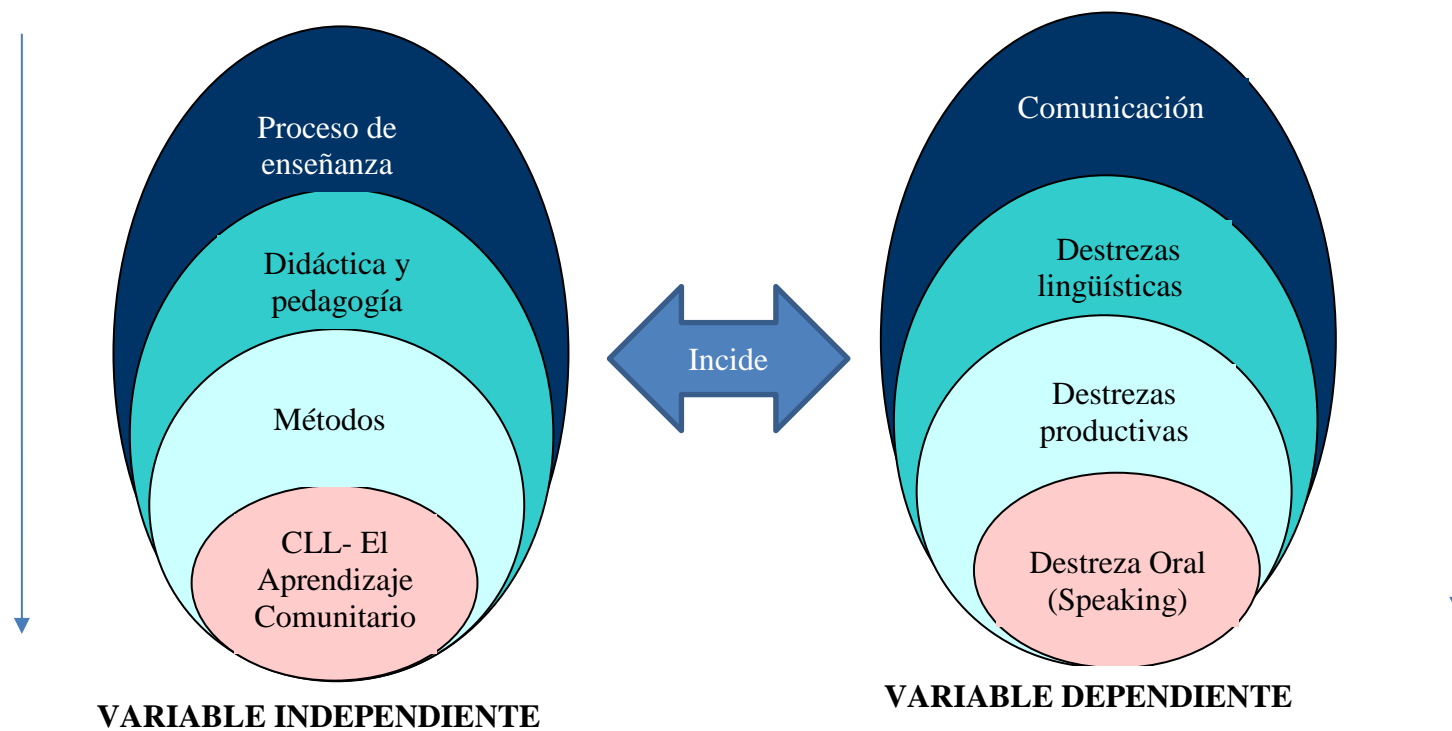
Proceso de enseñanza

Didáctica y pedagogía

Métodos

CLL- El Aprendizaje Comunitario

VARIABLE INDEPENDIENTE

Incide

Comunicación

Destrezas lingüísticas

Destrezas productivas

Destreza Oral (Speaking)

VARIABLE DEPENDIENTE